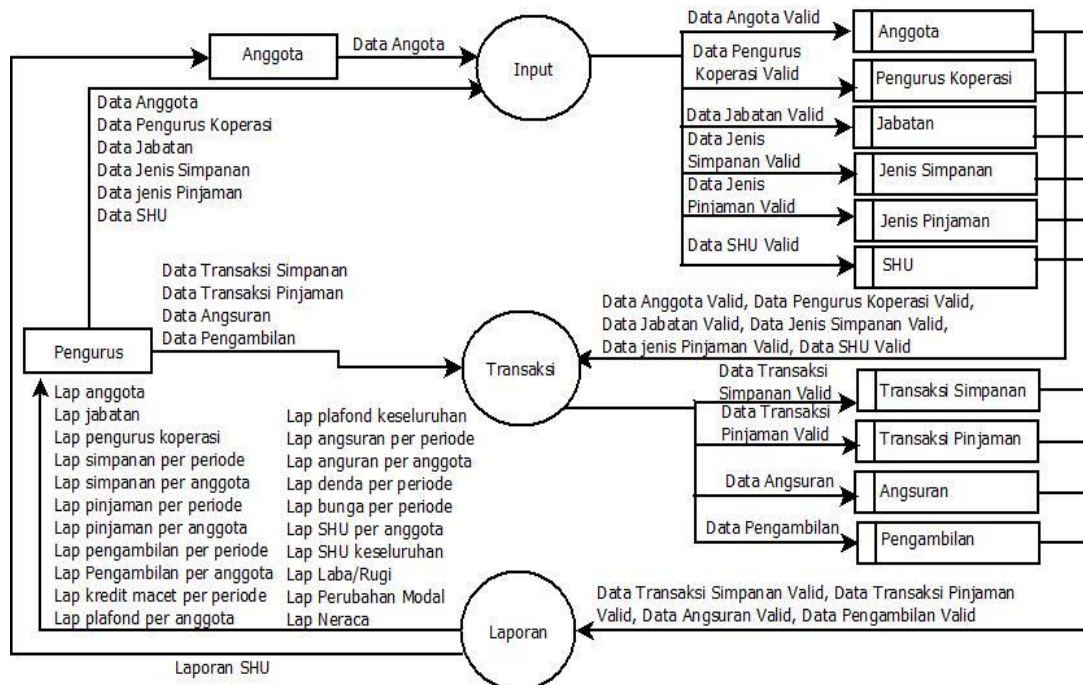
Anggota

Data Angota

Input

Data Anggota
Data Pengurus Koperasi
Data Jabatan
Data Jenis Simpanan
Data jenis Pinjaman
Data SHU

Data Angota Valid

Anggota

Data Pengurus Koperasi Valid

Pengurus Koperasi

Data Jabatan Valid

Jabatan

Data Jenis Simpanan Valid

Jenis Simpanan

Data Jenis Pinjaman Valid

Jenis Pinjaman

Data SHU Valid

SHU

Data Transaksi Simpanan
Data Transaksi Pinjaman
Data Angsuran
Data Pengambilan

Data Anggota Valid, Data Pengurus Koperasi Valid, Data Jabatan Valid, Data Jenis Simpanan Valid, Data jenis Pinjaman Valid, Data SHU Valid

Pengurus

Transaksi

Data Transaksi Simpanan Valid

Transaksi Simpanan

Data Transaksi Pinjaman Valid

Transaksi Pinjaman

Data Angsuran

Angsuran

Data Pengambilan

Pengambilan

Lap anggota
Lap jabatan
Lap pengurus koperasi
Lap simpanan per periode
Lap simpanan per anggota
Lap pinjaman per periode
Lap pinjaman per anggota
Lap pengambilan per periode
Lap Pengambilan per anggota
Lap kredit macet per periode
Lap plafond per anggota

Lap plafond keseluruhan
Lap angsuran per periode
Lap anguran per anggota
Lap denda per periode
Lap bunga per periode
Lap SHU per anggota
Lap SHU keseluruhan
Lap Laba/Rugi
Lap Perubahan Modal
Lap Neraca

Data Transaksi Simpanan Valid, Data Transaksi Pinjaman Valid, Data Angsuran Valid, Data Pengambilan Valid

Laporan

Laporan SHU